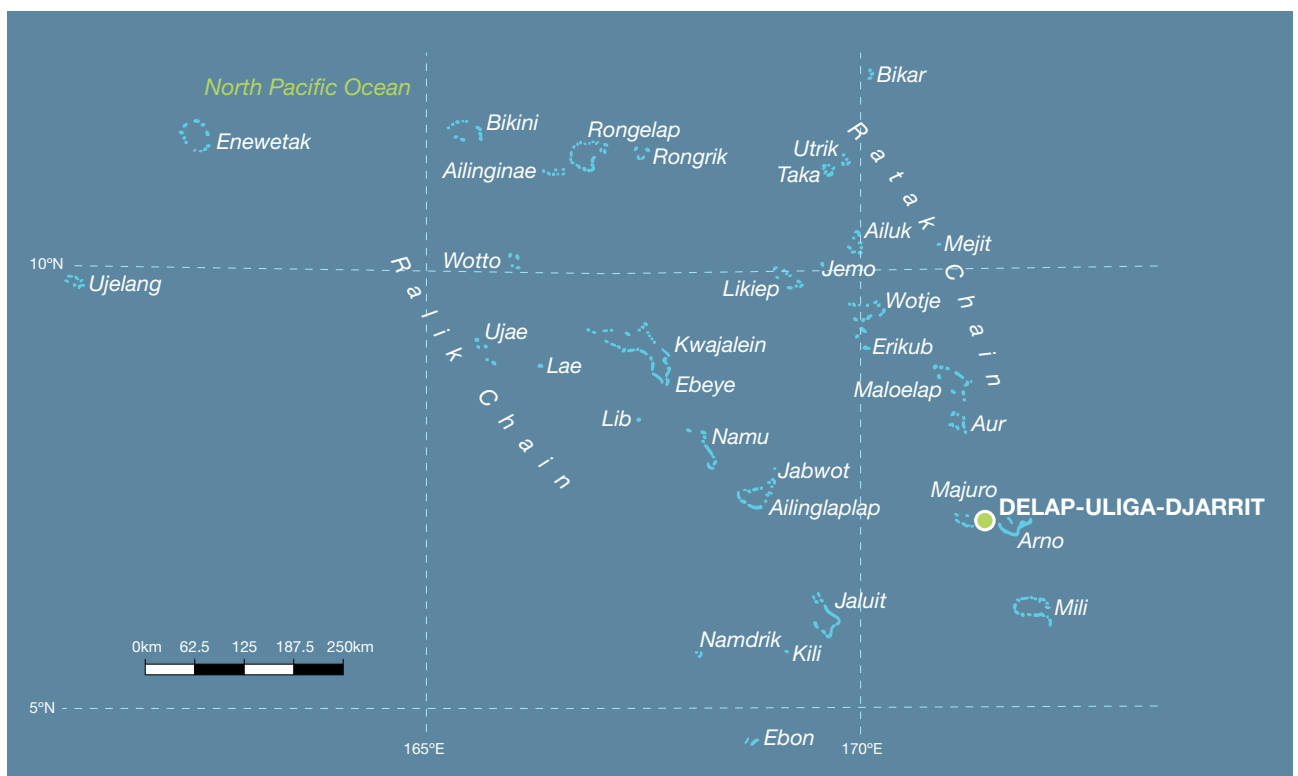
North Pacific Ocean

Enewetak
Bikini
Rongelap
Ailinginae
Rongrik
Bikar
Utrik
Taka
Ratak Chain
Ailuk
Mejit
10ºN
Ujelang
Wotto
Jemo
Likiep
Wotje
Ralik Chain
Ujae
Lae
Kwajalein
Ebeye
Erikub
Maloelap
Aur
Lib
Namu
Jabwot
Ailinglaplap
Majuro
DELAP-ULIGA-DJARRIT
Arno
Jaluit
Mili
Namdrik
Kili
0km 62.5 125 187.5 250km
5ºN
Ebon
165ºE
170ºE